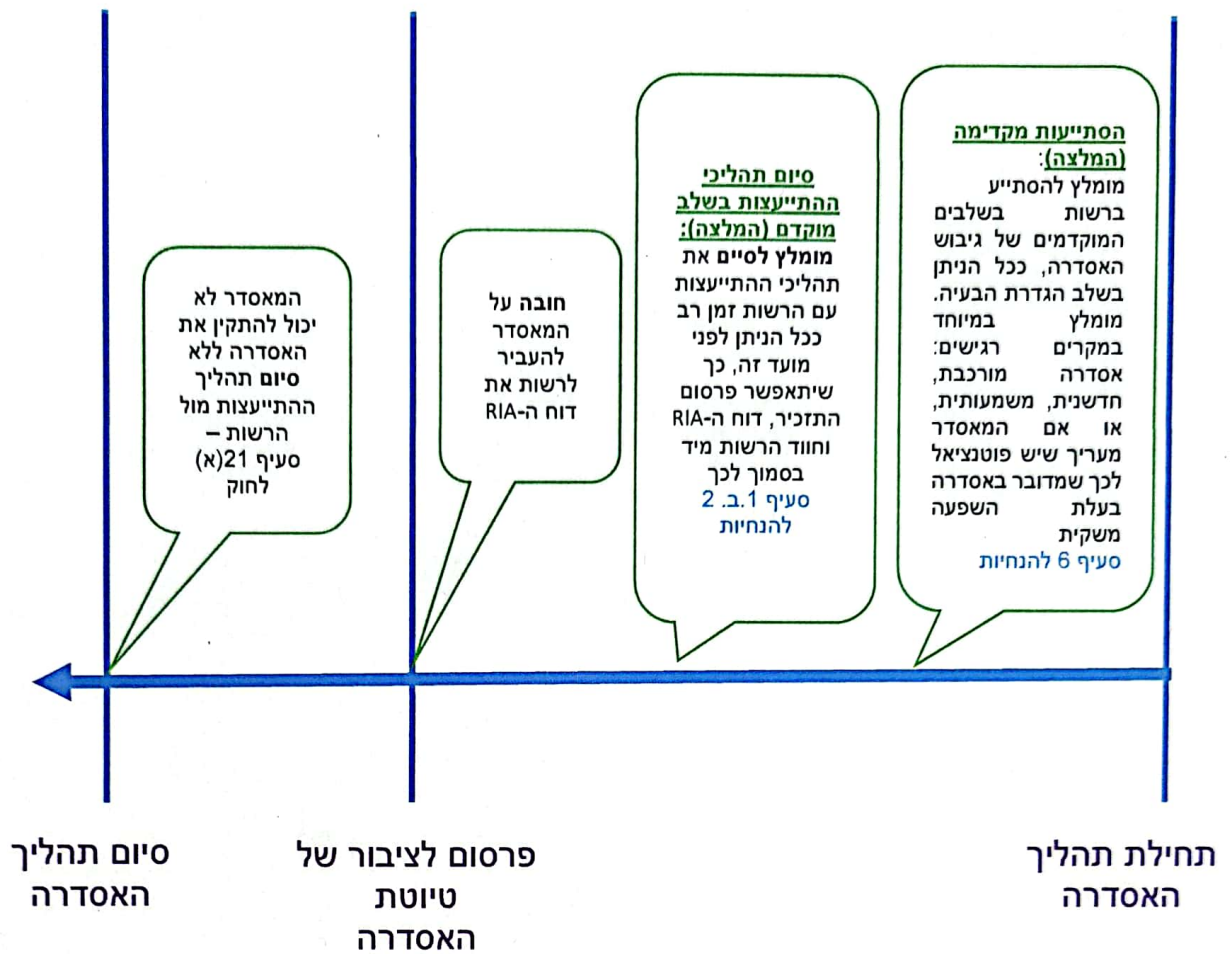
הסתייעות מקדימה (המלצה):
מומלץ להסתייע ברשות בשלבים המוקדמים של גיבוש האסדרה, ככל הניתן בשלב הגדרת הבעיה. מומלץ במיוחד במקרים רגישים: אסדרה מורכבת, חדשנית, משמעותית, או אם המאסדר מעריך שיש פוטנציאל לכך שמדובר באסדרה בעלת השפעה משקית
סעיף 6 להנחיות

סיום תהליכי ההתייעצות בשלב מוקדם (המלצה):
מומלץ לסיים את תהליכי ההתייעצות עם הרשות זמן רב ככל הניתן לפני מועד זה, כך שיתאפשר פרסום התזכיר, דוח ה-RIA וחוות הרשות מיד בסמוך לכך
סעיף 1.ב. 2 להנחיות

חובה על המאסדר להעביר לרשות את דוח ה-RIA

המאסדר לא יכול להתקין את האסדרה ללא סיום תהליך ההתייעצות מול הרשות – סעיף 21(א) לחוק

סיום תהליך האסדרה

פרסום לציבור של טיוטת האסדרה

תחילת תהליך האסדרה